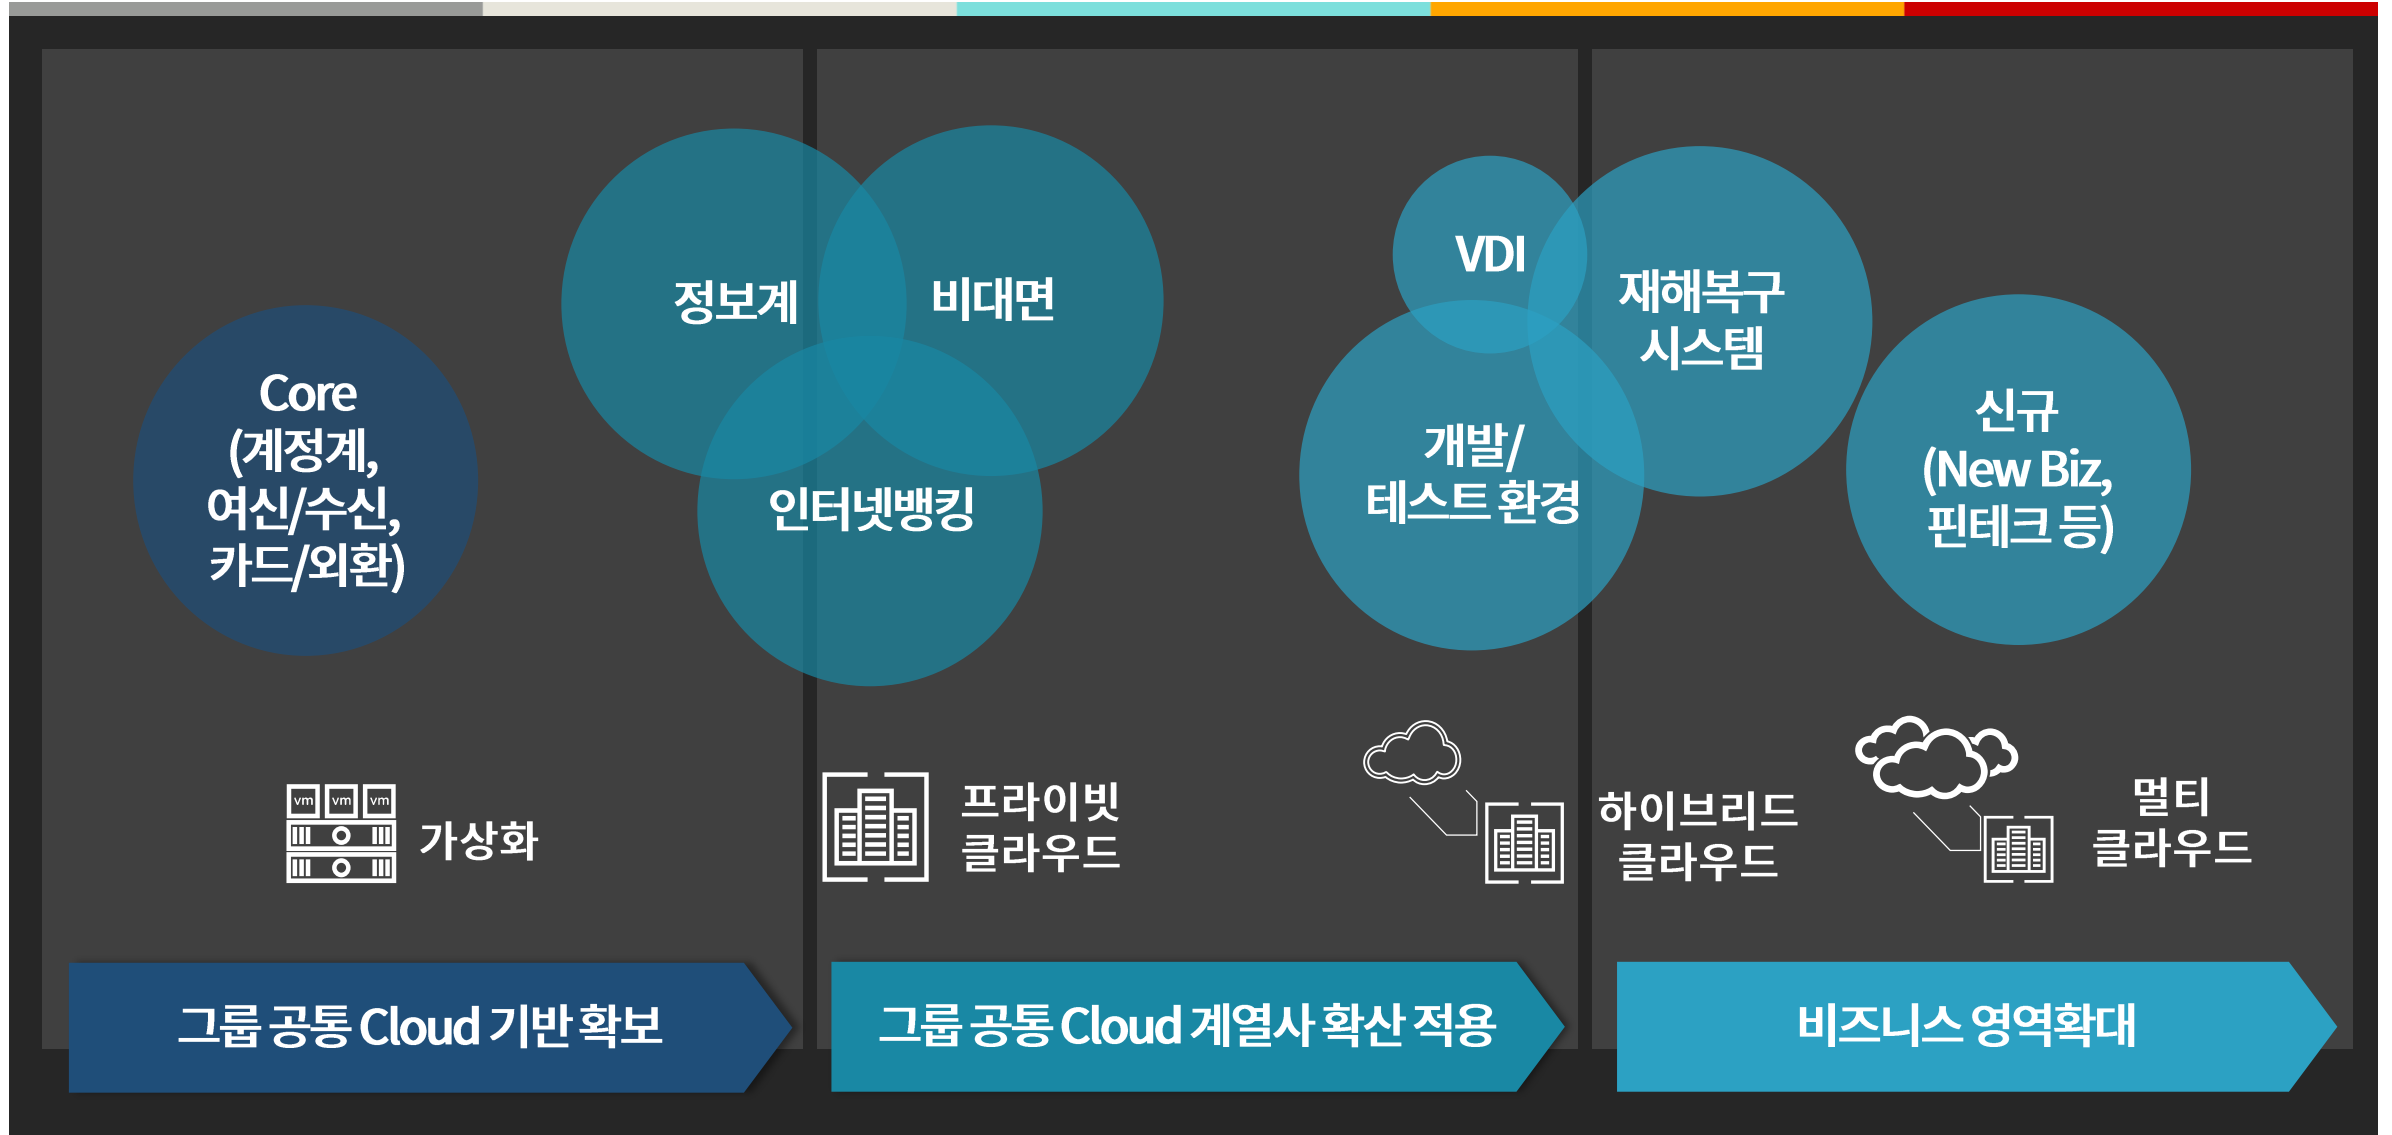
Core
(계정계,
여신/수신,
카드/외환)

정보계

비대면

인터넷뱅킹

VDI

재해복구
시스템

개발/
테스트 환경

신규
(New Biz,
핀테크 등)

vm vm vm

가상화

프라이빗
클라우드

하이브리드
클라우드

멀티
클라우드

그룹 공통 Cloud 기반 확보

그룹 공통 Cloud 계열사 확산 적용

비즈니스 영역확대